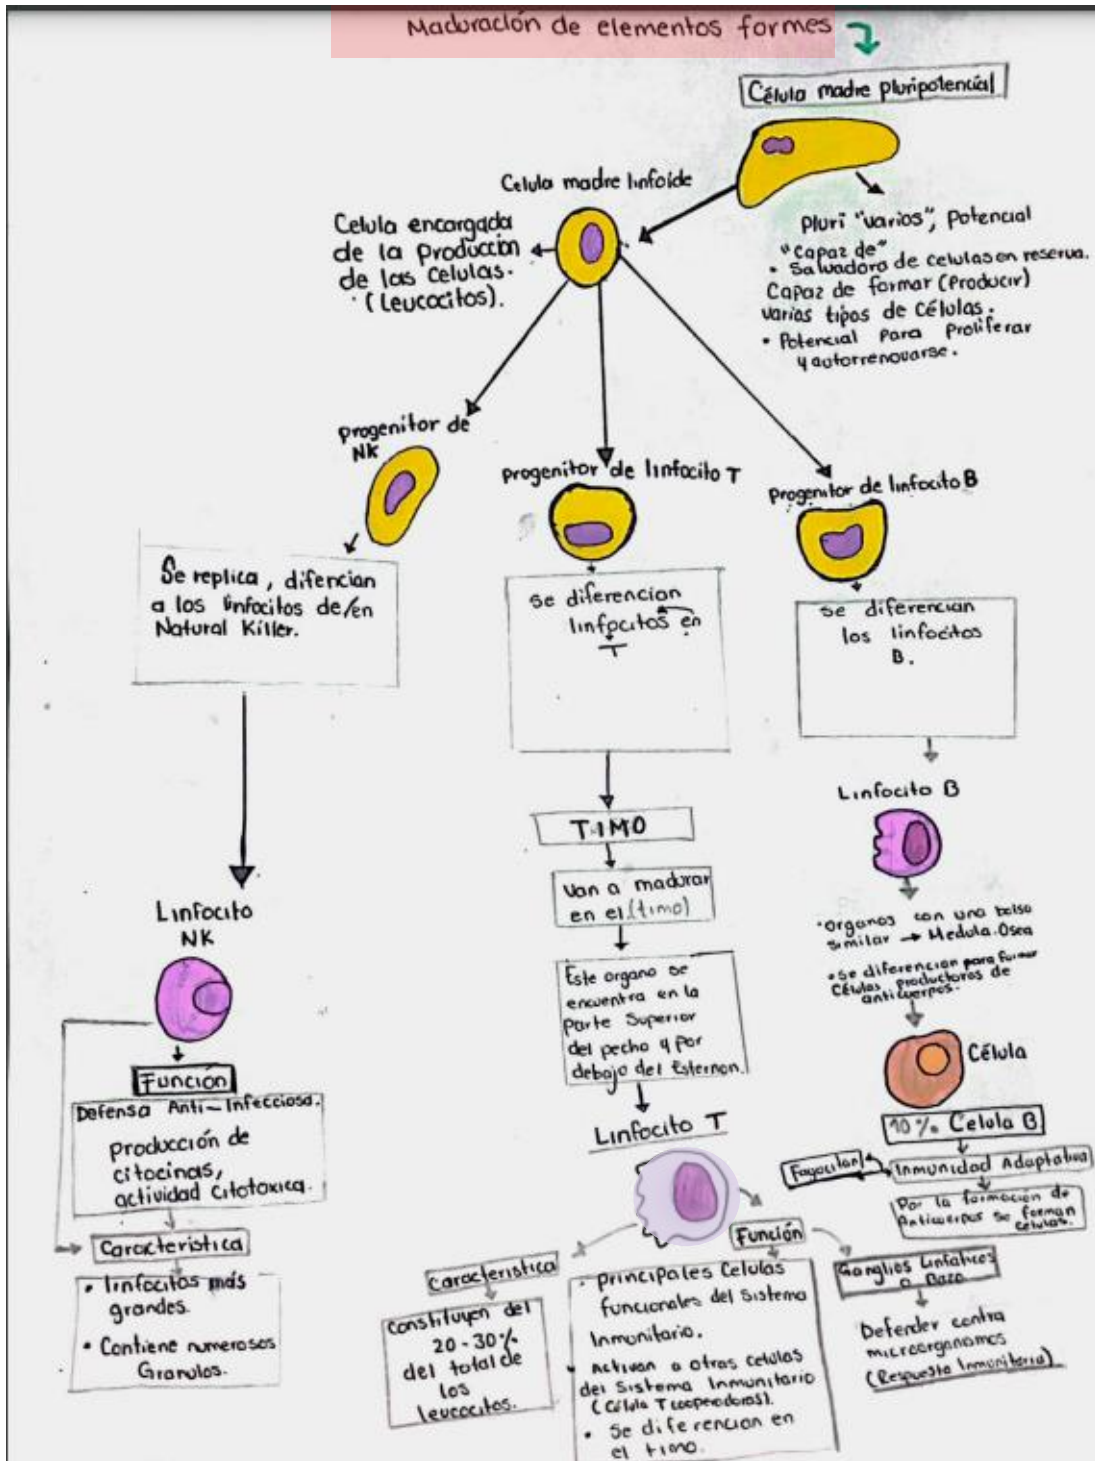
Maduración de elementos formes

Célula madre pluripotencial

Pluri "varios", Potencial "capaz de"
• Salvadora de celulas en reserva. Capaz de formar (Producir) varios tipos de Células.
• Potencial Para Proliferar y autorrenovarse.

Celula madre linfoide

Celula encargada de la producción de las celulas. (Leucocitos).

progenitor de NK

Se replica, difencian a los linfocitos de/en Natural Killer.

Linfocito NK

Función
Defensa Anti-Infecciosa.
producción de citocinas, actividad citotoxica.

Caracteristica
• linfocitos más grandes.
• Contiene numerosos Granulos.

Progenitor de linfocito T

Se diferencian linfocitos en T

TIMO

Van a madurar en el (timo)

Este organo se encuentra en la Parte Superior del pecho y Por debajo del Esternon.

Linfocito T

Caracteristica
Constituyen del 20-30% del total de los leucocitos.

Función
• principales Celulas funcionales del Sistema Inmunitario.
• Activan a otras celulas del Sistema Inmunitario (Célula T cooperadoras).
• Se diferencian en el timo.

Ganglios Linfaticos o Bazo
Defender contra microorganismos (Respuesta Inmunitaria)

Progenitor de linfocito B

Se diferencian los linfocitos B.

Linfocito B

• Organos con una bolsa similar → Medula Osea
• Se diferencian para formar Células productoras de anticuerpos.

Célula

10% Célula B

Fagocitan

Inmunidad Adaptativa

Por la formación de Anticuerpos se forman células.